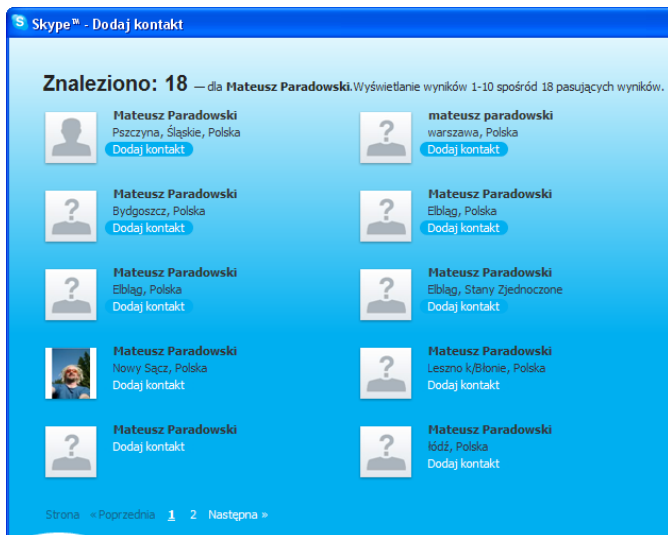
Skype™ - Dodaj kontakt

Znaleziono: 18 — dla Mateusz Paradowski.Wyświetlanie wyników 1-10 spośród 18 pasujących wyników.

Mateusz Paradowski
Pszczyna, Śląskie, Polska
Dodaj kontakt

mateusz paradowski
warszawa, Polska
Dodaj kontakt

Mateusz Paradowski
Bydgoszcz, Polska
Dodaj kontakt

Mateusz Paradowski
Elbląg, Polska
Dodaj kontakt

Mateusz Paradowski
Elbląg, Polska
Dodaj kontakt

Mateusz Paradowski
Elbląg, Stany Zjednoczone
Dodaj kontakt

Mateusz Paradowski
Nowy Sącz, Polska
Dodaj kontakt

Mateusz Paradowski
Leszno k/Błonie, Polska
Dodaj kontakt

Mateusz Paradowski
Dodaj kontakt

Mateusz Paradowski
łódź, Polska
Dodaj kontakt

Strona « Poprzednia 1 2 Następna »